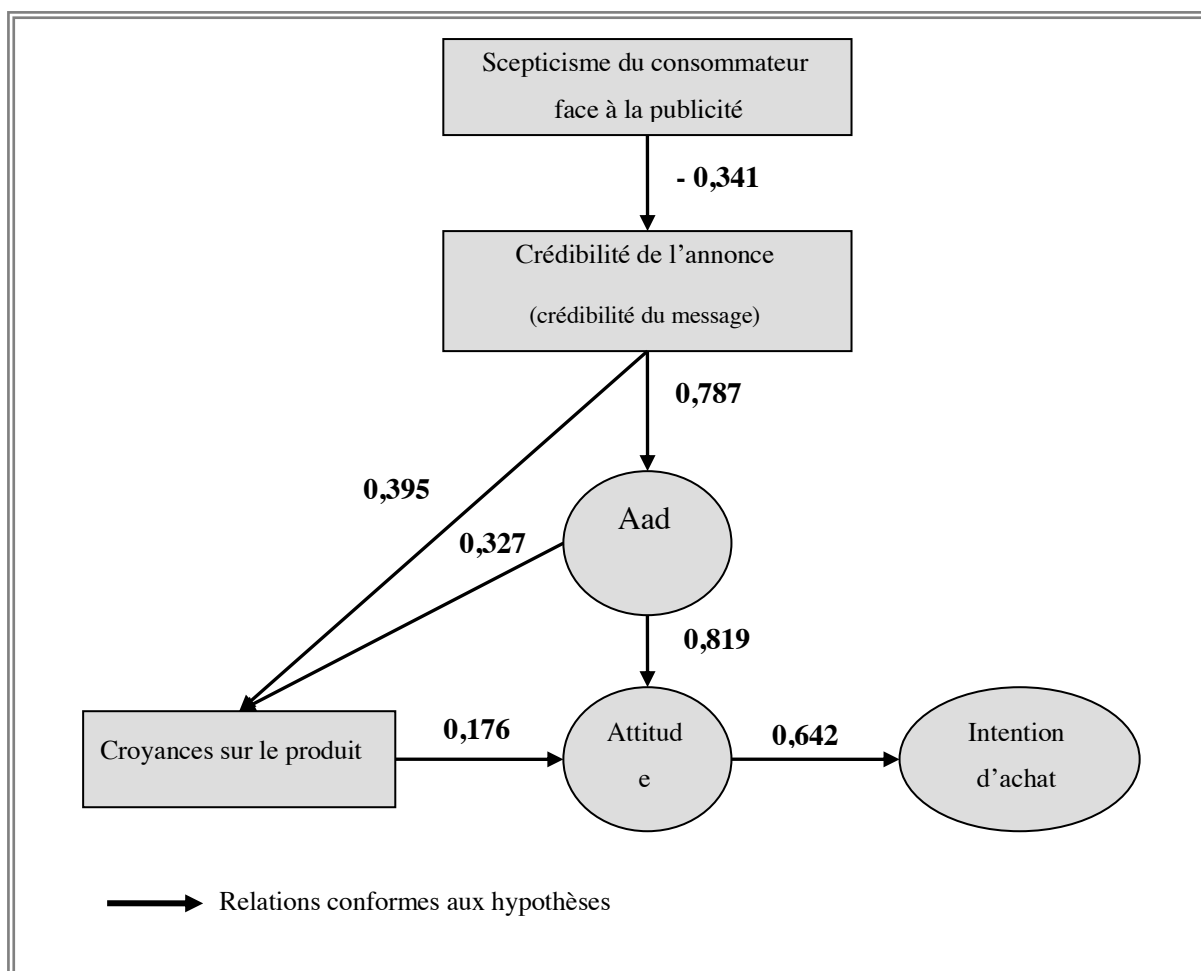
Scepticisme du consommateur face à la publicité

- 0,341

Crédibilité de l'annonce

(crédibilité du message)

0,787

0,395

0,327

Aad

0,819

Croyances sur le produit

0,176

Attitud e

0,642

Intention d'achat

Relations conformes aux hypothèses